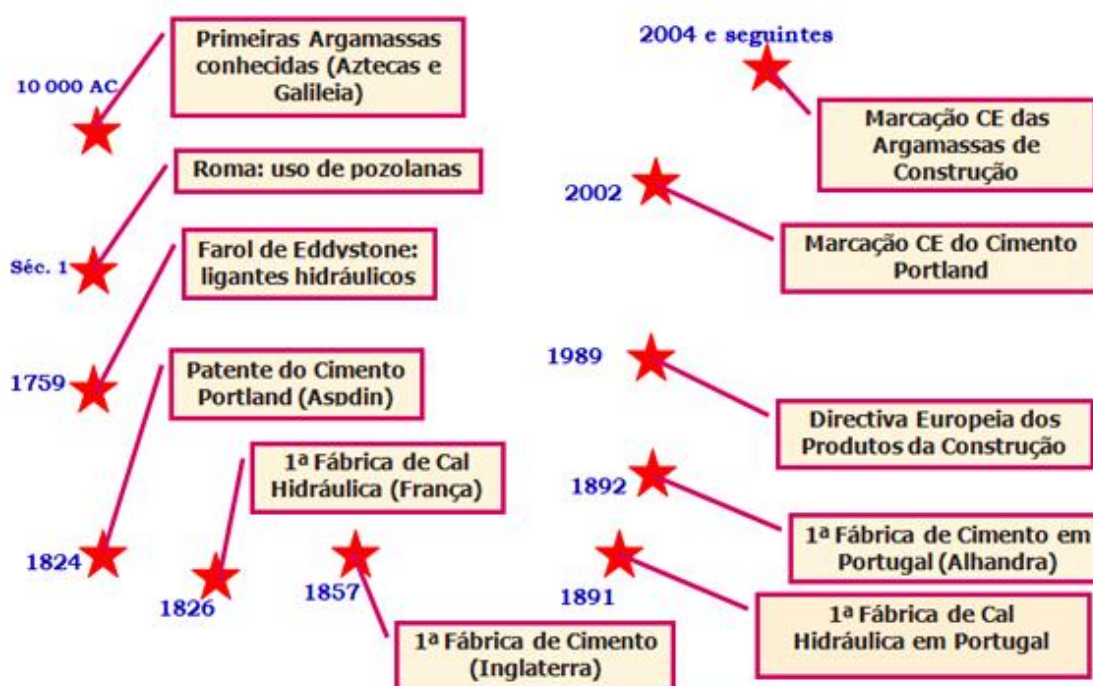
10 000 AC

Primeiras Argamassas conhecidas (Aztecas e Galileia)

Séc. 1

Roma: uso de pozolanas

1759

Farol de Eddystone: ligantes hidráulicos

1824

Patente do Cimento Portland (Aspdin)

1826

1ª Fábrica de Cal Hidráulica (França)

1857

1ª Fábrica de Cimento (Inglaterra)

2004 e seguintes

Marcação CE das Argamassas de Construção

2002

Marcação CE do Cimento Portland

1989

Directiva Europeia dos Produtos da Construção

1892

1ª Fábrica de Cimento em Portugal (Alhandra)

1891

1ª Fábrica de Cal Hidráulica em Portugal